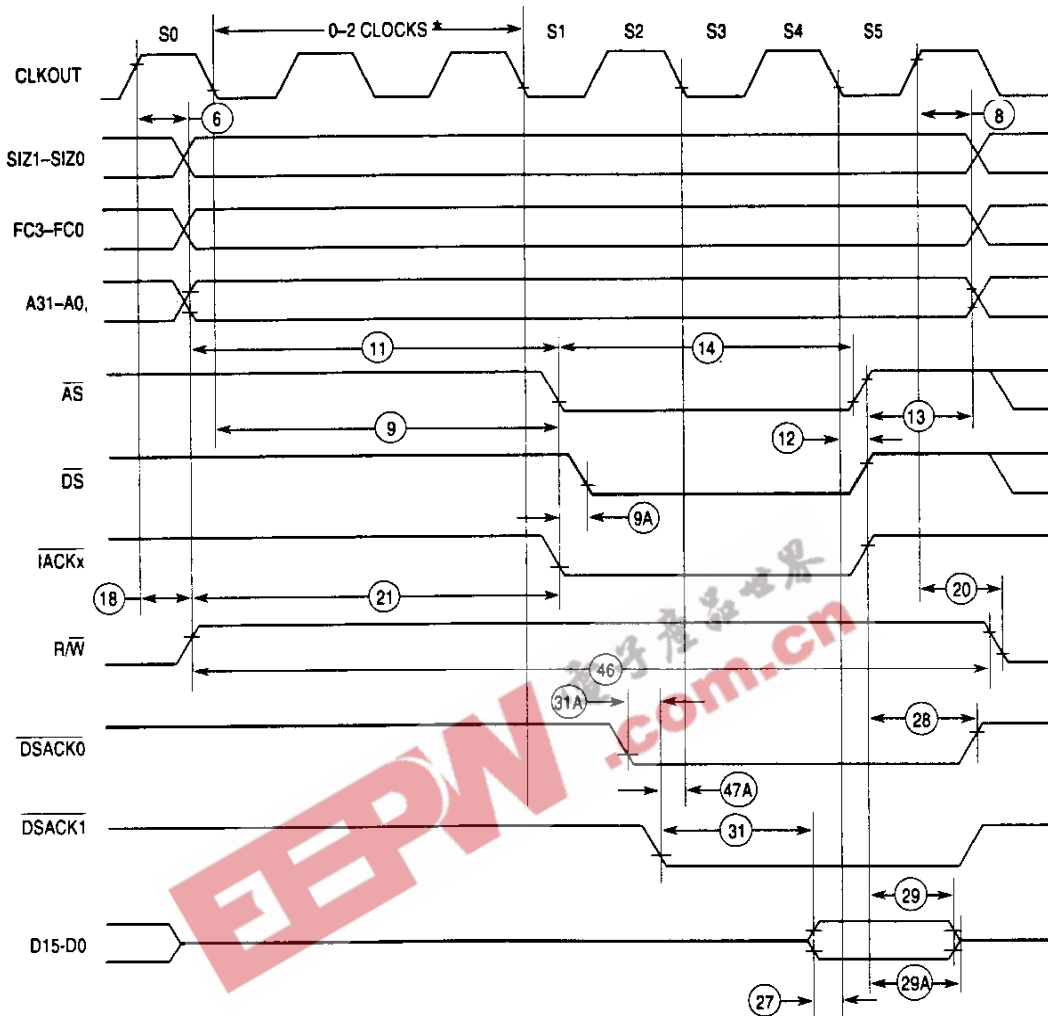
S0
0–2 CLOCKS *
S1
S2
S3
S4
S5
CLKOUT
6
8
SIZ1–SIZ0
FC3–FC0
A31–A0,
11
14
$\overline{AS}$
9
12
13
$\overline{DS}$
9A
$\overline{IACKx}$
18
21
20
R/$\overline{W}$
46
31A
$\overline{DSACK0}$
28
47A
$\overline{DSACK1}$
31
29
D15–D0
27
29A
电子产品世界
EEPW
.com.cn